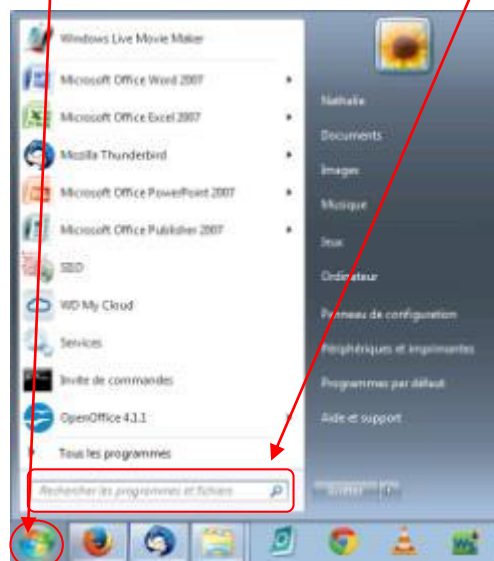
Windows Live Movie Maker
Microsoft Office Word 2007
Microsoft Office Excel 2007
Mozilla Thunderbird
Microsoft Office PowerPoint 2007
Microsoft Office Publisher 2007
SSD
WD My Cloud
Services
Invite de commandes
OpenOffice 4.1.1
Tous les programmes
Rechercher les programmes et fichiers

Nathalie
Documents
Images
Musique
Jeux
Ordinateur
Panneau de configuration
Périphériques et imprimantes
Programmes par défaut
Aide et support
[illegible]